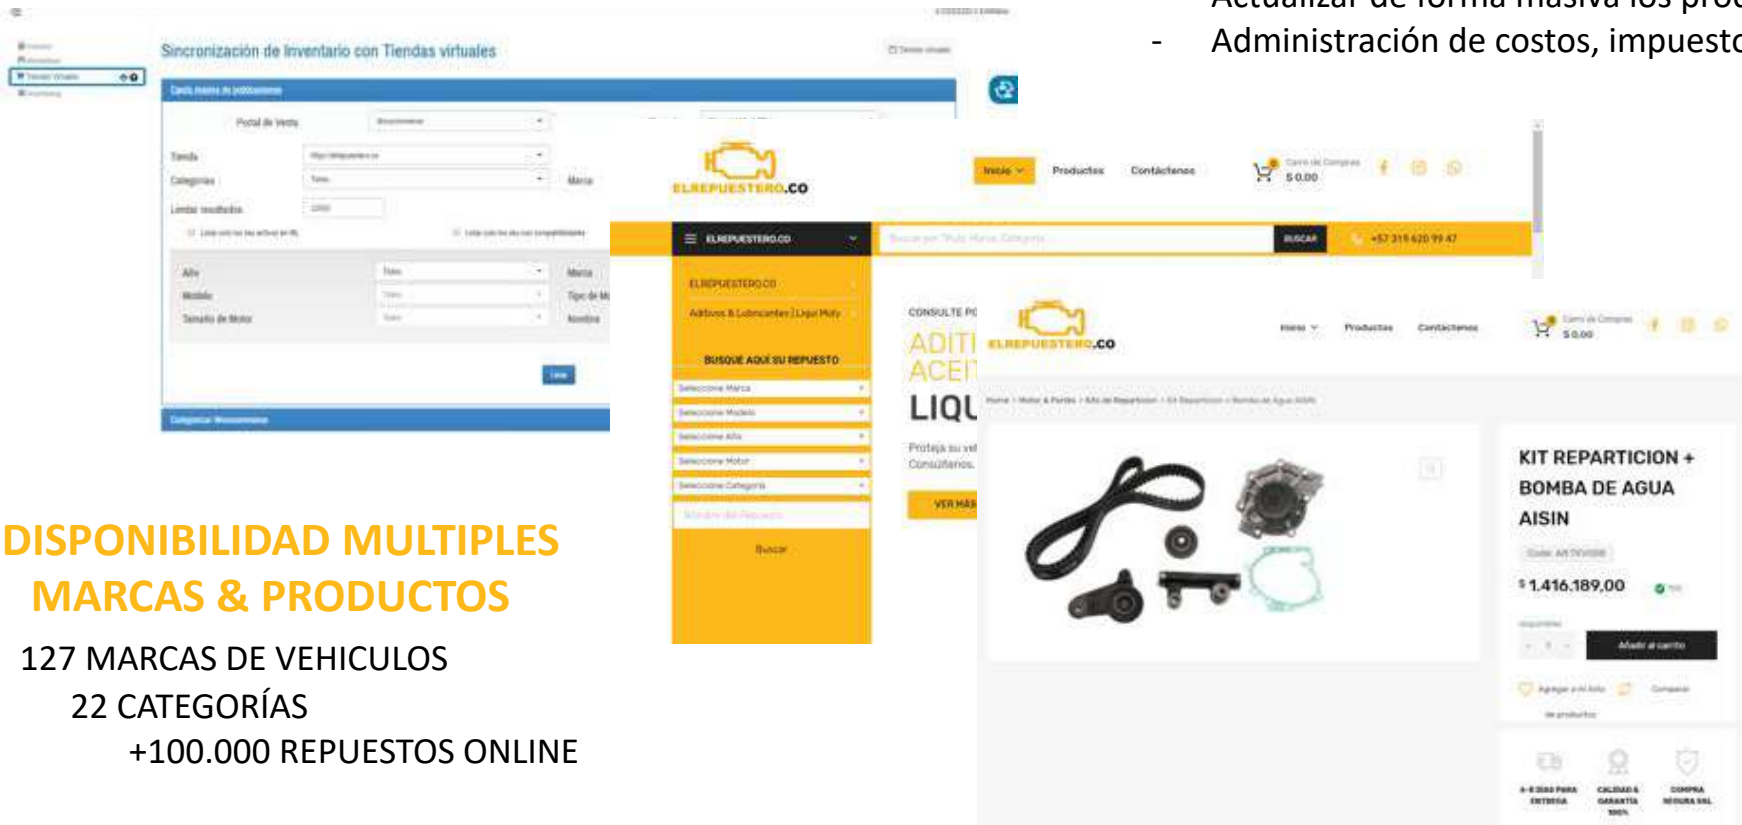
Actualizar de forma masiva los proc
- Administración de costos, impuesto

Sincronización de Inventario con Tiendas virtuales

Portal de Venta
Tienda
Categorias
Marca
Limitar resultados
Año
Modelo
Tamaño de Motor

ELREPUESTERO.CO
Inicio
Productos
Contáctenos
$ 0.00
ELREPUESTERO.CO
BUSCAR
+57 319 620 99 47
ELREPUESTERO.CO
Aditivos & Lubricantes | Liqui Moly
BUSQUE AQUÍ SU REPUESTO
Seleccione Marca
Seleccione Modelo
Seleccione Año
Seleccione Motor
Seleccione Categoría
Buscar
CONSULTE PO
ADITI
ACEIT
LIQU
VER MÁS

ELREPUESTERO.CO
Inicio
Productos
Contáctenos
$ 0.00
KIT REPARTICION + BOMBA DE AGUA AISIN
$ 1.416.189,00
Añadir al carrito
Agregar a mi lista
Comparar

DISPONIBILIDAD MULTIPLES MARCAS & PRODUCTOS
127 MARCAS DE VEHICULOS
22 CATEGORÍAS
+100.000 REPUESTOS ONLINE